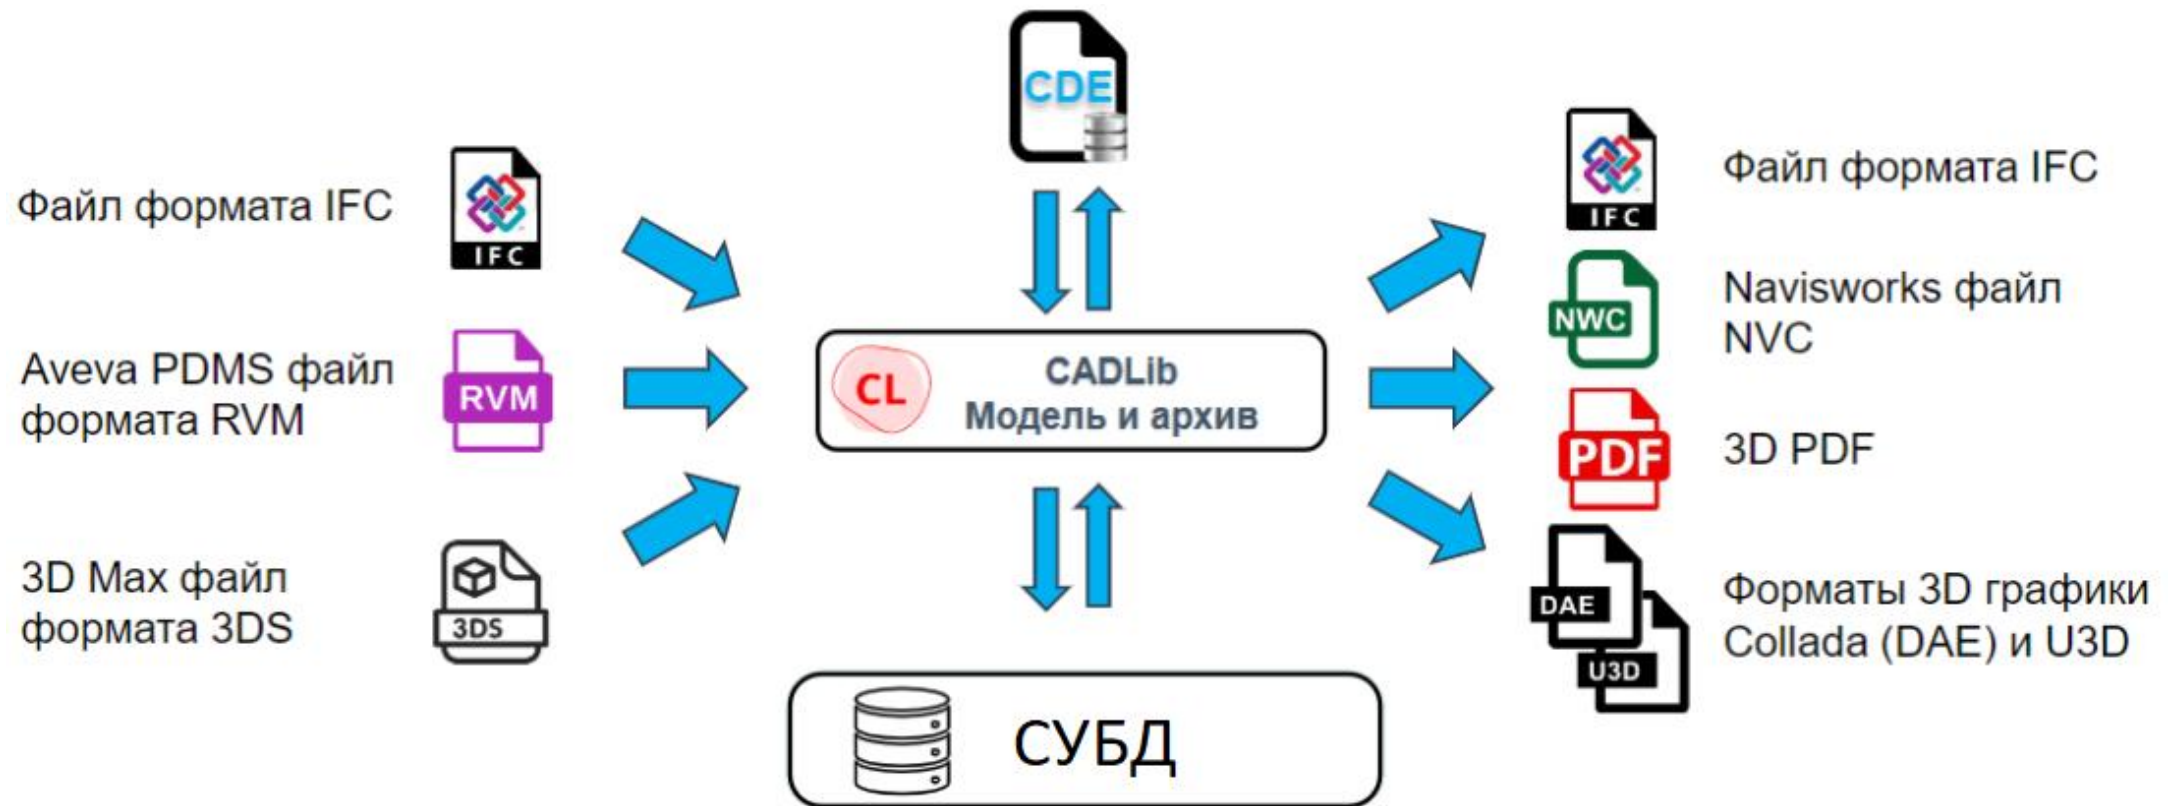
CDE

Файл формата IFC
IFC

Aveva PDMS файл формата RVM
RVM

3D Max файл формата 3DS
3DS

CL
CADLib
Модель и архив

СУБД

IFC
Файл формата IFC

NWC
Navisworks файл NVC

PDF
3D PDF

DAE
U3D
Форматы 3D графики Collada (DAE) и U3D